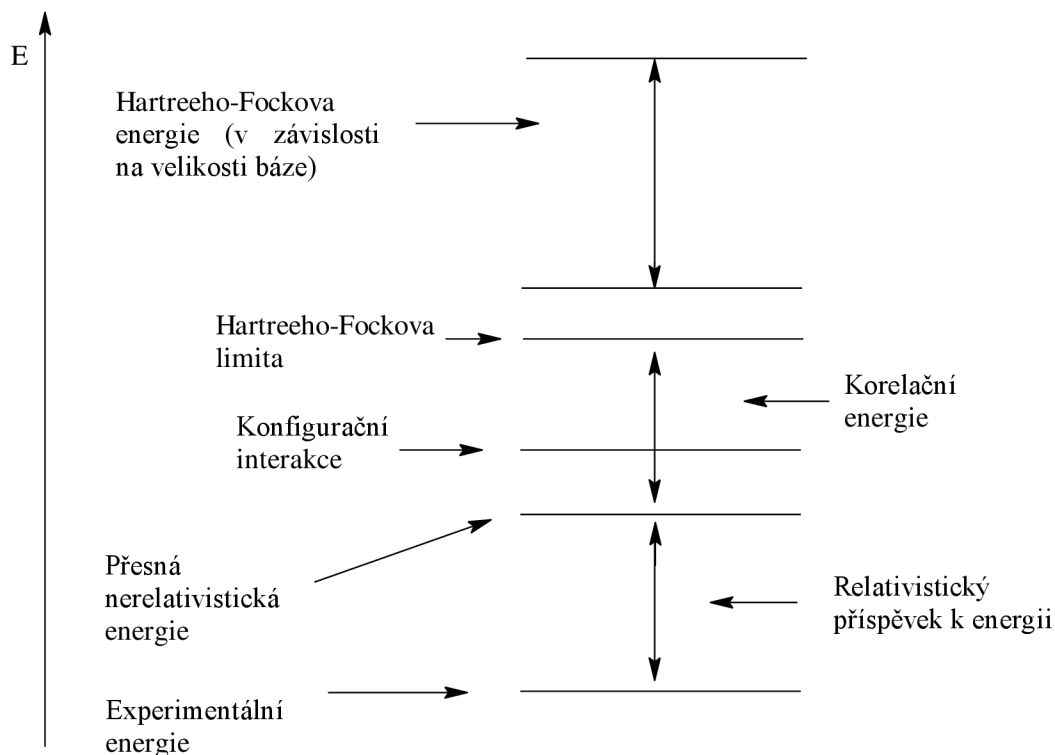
E

Hartreeho-Fockova energie (v závislosti na velikosti báze)

Hartreeho-Fockova limita

Korelační energie

Konfigurační interakce

Přesná nerelativistická energie

Relativistický příspěvek k energii

Experimentální energie